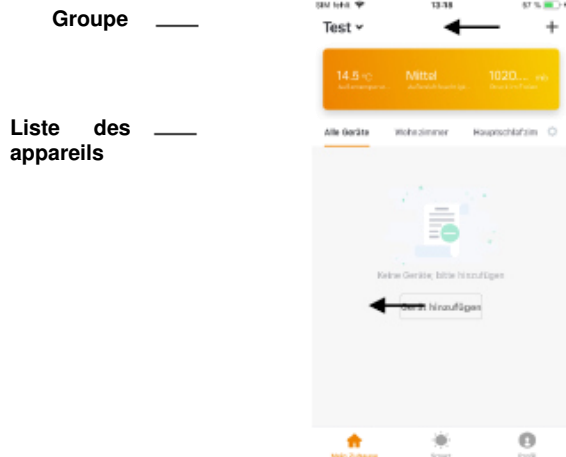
Groupe

Liste des appareils

SIM fehlt
13:18
87 %

Test

+

14.5 °C
Außentemperatur

Mittel
Außenluftfeuchtigkeit

1020.... hPa
Druck im Freien

Alle Geräte
Wohnzimmer
Hauptschlafzim

Keine Geräte, bitte hinzufügen

Gerät hinzufügen

Mein Zuhause
Smart
Profil